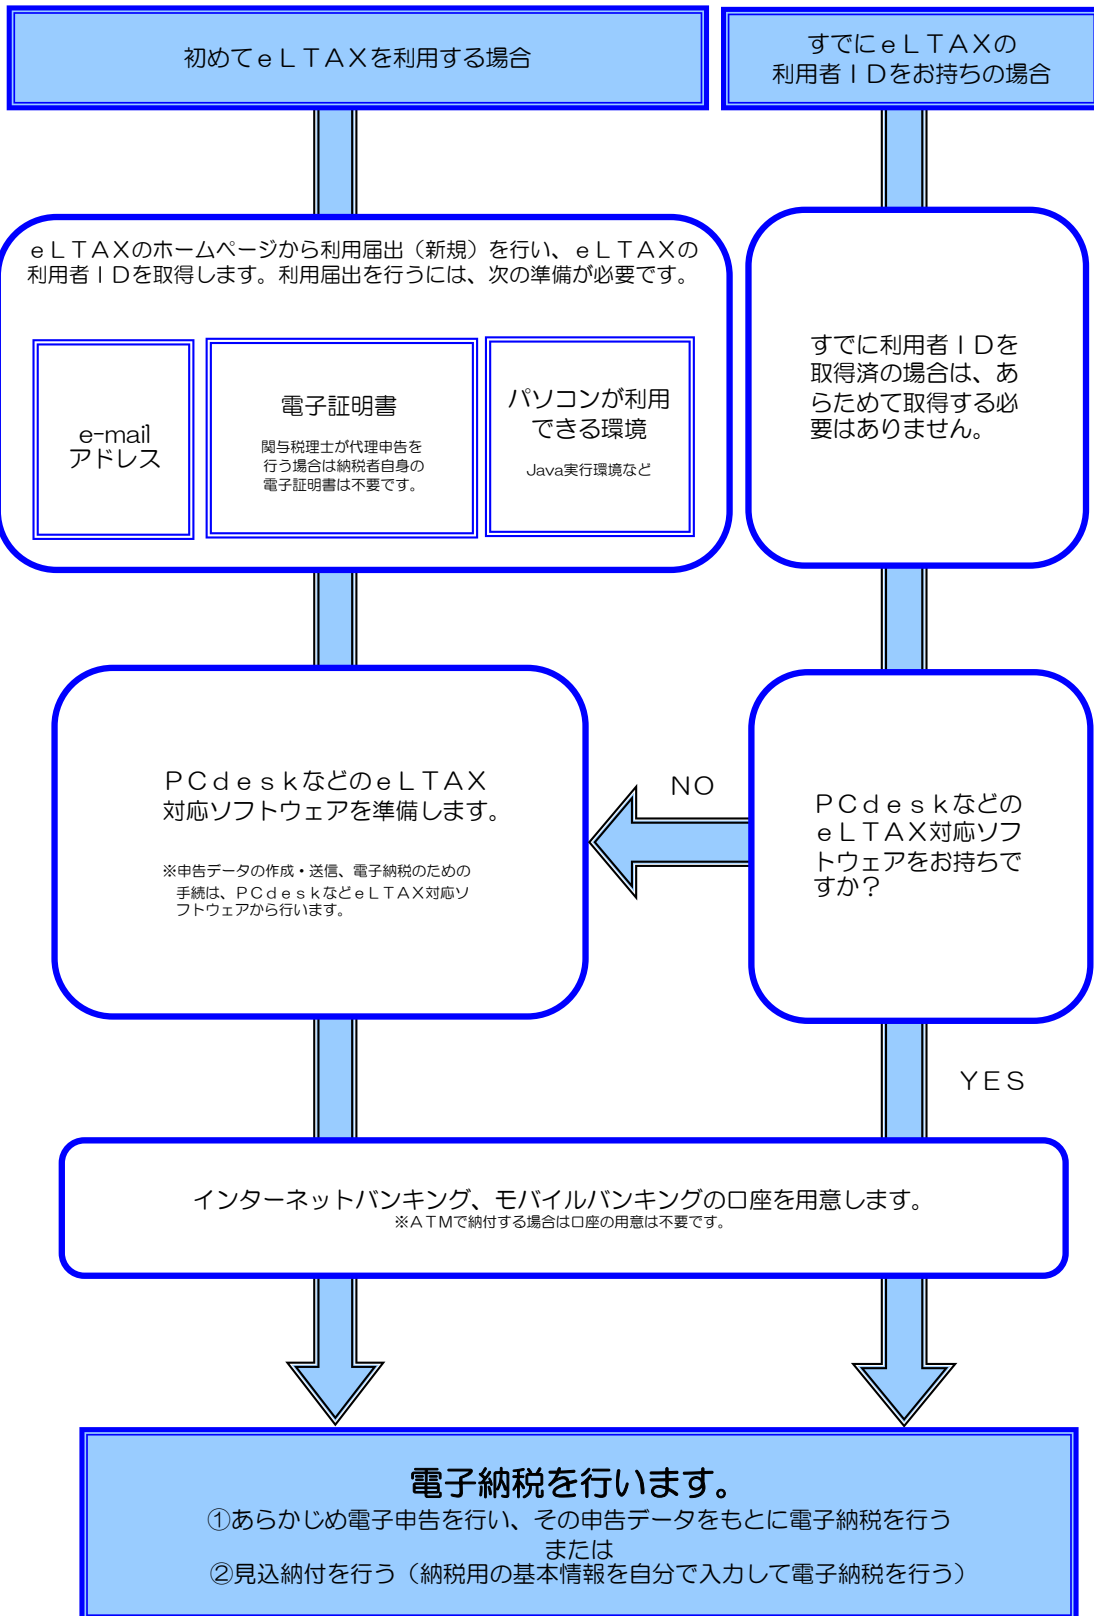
初めてｅＬＴＡＸを利用する場合

すでにｅＬＴＡＸの利用者ＩＤをお持ちの場合

ｅＬＴＡＸのホームページから利用届出（新規）を行い、ｅＬＴＡＸの利用者ＩＤを取得します。利用届出を行うには、次の準備が必要です。

e-mail アドレス

電子証明書

関与税理士が代理申告を行う場合は納税者自身の電子証明書は不要です。

パソコンが利用できる環境

Java実行環境など

すでに利用者ＩＤを取得済の場合は、あらためて取得する必要はありません。

ＰＣｄｅｓｋなどのｅＬＴＡＸ対応ソフトウェアを準備します。

※申告データの作成・送信、電子納税のための手続は、ＰＣｄｅｓｋなどｅＬＴＡＸ対応ソフトウェアから行います。

NO

ＰＣｄｅｓｋなどのｅＬＴＡＸ対応ソフトウェアをお持ちですか？

YES

インターネットバンキング、モバイルバンキングの口座を用意します。
※ＡＴＭで納付する場合は口座の用意は不要です。

電子納税を行います。
①あらかじめ電子申告を行い、その申告データをもとに電子納税を行う
または
②見込納付を行う（納税用の基本情報を自分で入力して電子納税を行う）